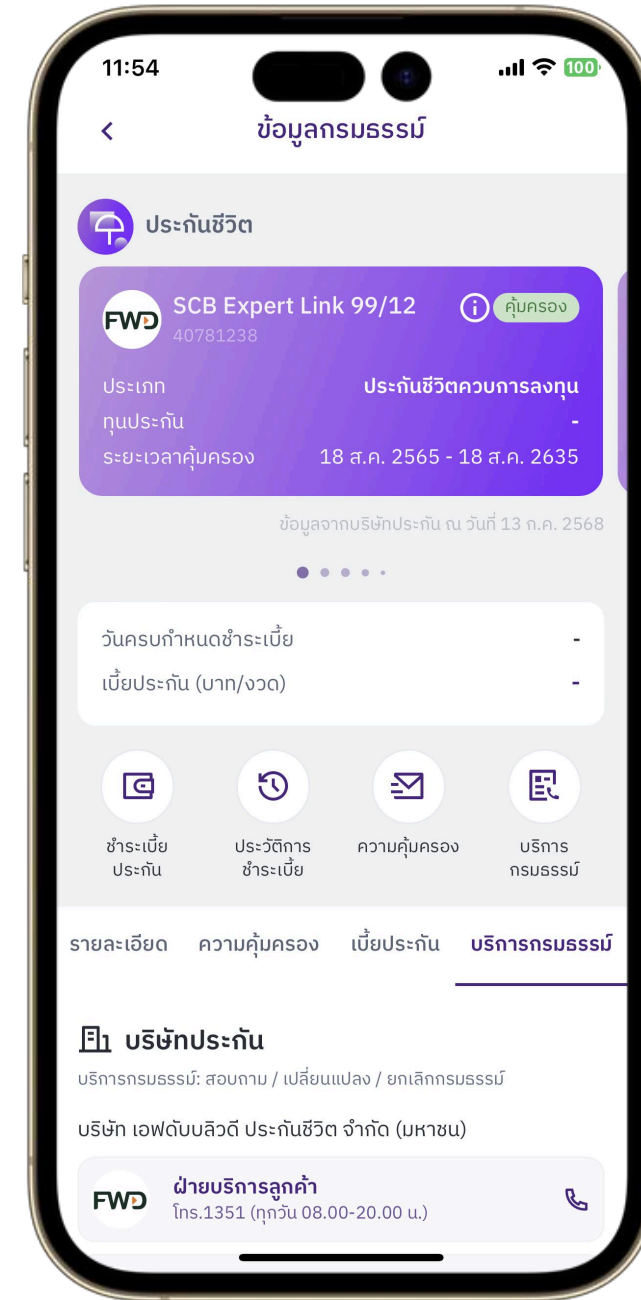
11:54 100

ข้อมูลกรมธรรม์

ประกันชีวิต

FWD SCB Expert Link 99/12 คุ้มครอง
40781238

ประเภท ประกันชีวิตควบการลงทุน
ทุนประกัน -
ระยะเวลาคุ้มครอง 18 ส.ค. 2565 - 18 ส.ค. 2635

ข้อมูลจากบริษัทประกัน ณ วันที่ 13 ก.ค. 2568

วันครบกำหนดชำระเบี้ย -
เบี้ยประกัน (บาท/งวด) -

ชำระเบี้ยประกัน
ประวัติการชำระเบี้ย
ความคุ้มครอง
บริการกรมธรรม์

รายละเอียด ความคุ้มครอง เบี้ยประกัน บริการกรมธรรม์

บริษัทประกัน

บริการกรมธรรม์: สอบถาม / เปลี่ยนแปลง / ยกเลิกกรมธรรม์

บริษัท เอฟดับบลิวดี ประกันชีวิต จำกัด (มหาชน)

FWD ฝ่ายบริการลูกค้า
โทร.1351 (ทุกวัน 08.00-20.00 น.)